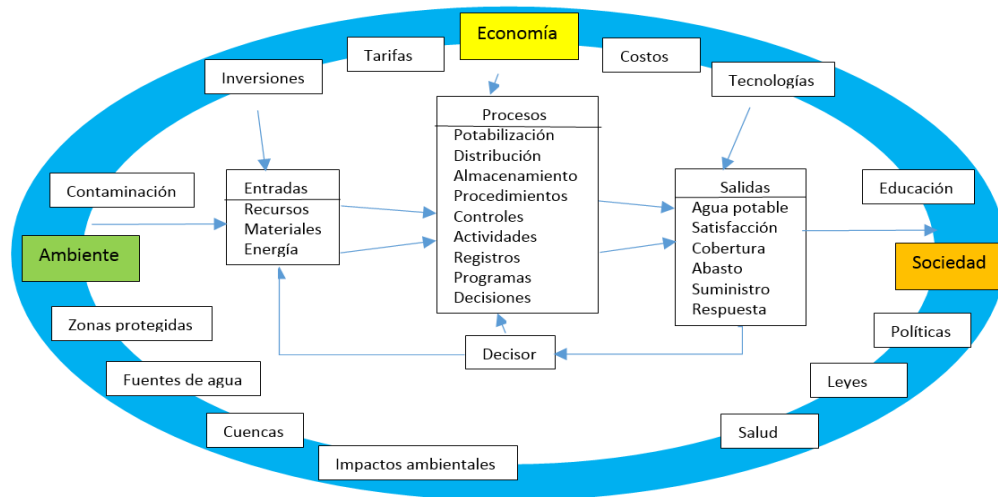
Economía

Tarifas

Costos

Inversiones

Tecnologías

Procesos
Potabilización
Distribución
Almacenamiento
Procedimientos
Controles
Actividades
Registros
Programas
Decisiones

Contaminación

Entradas
Recursos
Materiales
Energía

Salidas
Agua potable
Satisfacción
Cobertura
Abasto
Suministro
Respuesta

Educación

Ambiente

Sociedad

Zonas protegidas

Decisor

Políticas

Fuentes de agua

Leyes

Cuencas

Salud

Impactos ambientales